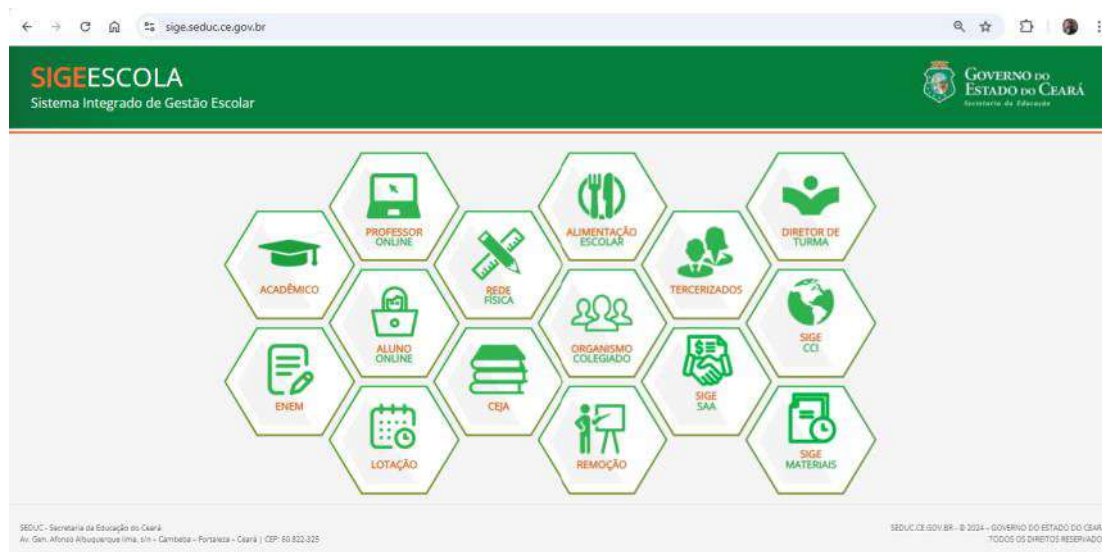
sige.seduc.ce.gov.br

SIGEESCOLA
Sistema Integrado de Gestão Escolar

GOVERNO DO ESTADO DO CEARÁ
Secretaria da Educação

PROFESSOR ONLINE

ALIMENTAÇÃO ESCOLAR

DIRETOR DE TURMA

ACADÊMICO

REDE FÍSICA

TERCEIRIZADOS

ALUNO ONLINE

ORGANISMO COLEGIADO

SIGE CCI

ENEM

CEJA

SIGE SAA

LOTAÇÃO

REMOÇÃO

SIGE MATERIAIS

SEDUC - Secretaria da Educação do Ceará
Av. Gen. Afonso Albuquerque lima, s/n - Cambeba - Fortaleza - Ceará | CEP: 60.822-325

SEDUC.CE.GOV.BR - © 2024 - GOVERNO DO ESTADO DO CEARÁ
TODOS OS DIREITOS RESERVADO